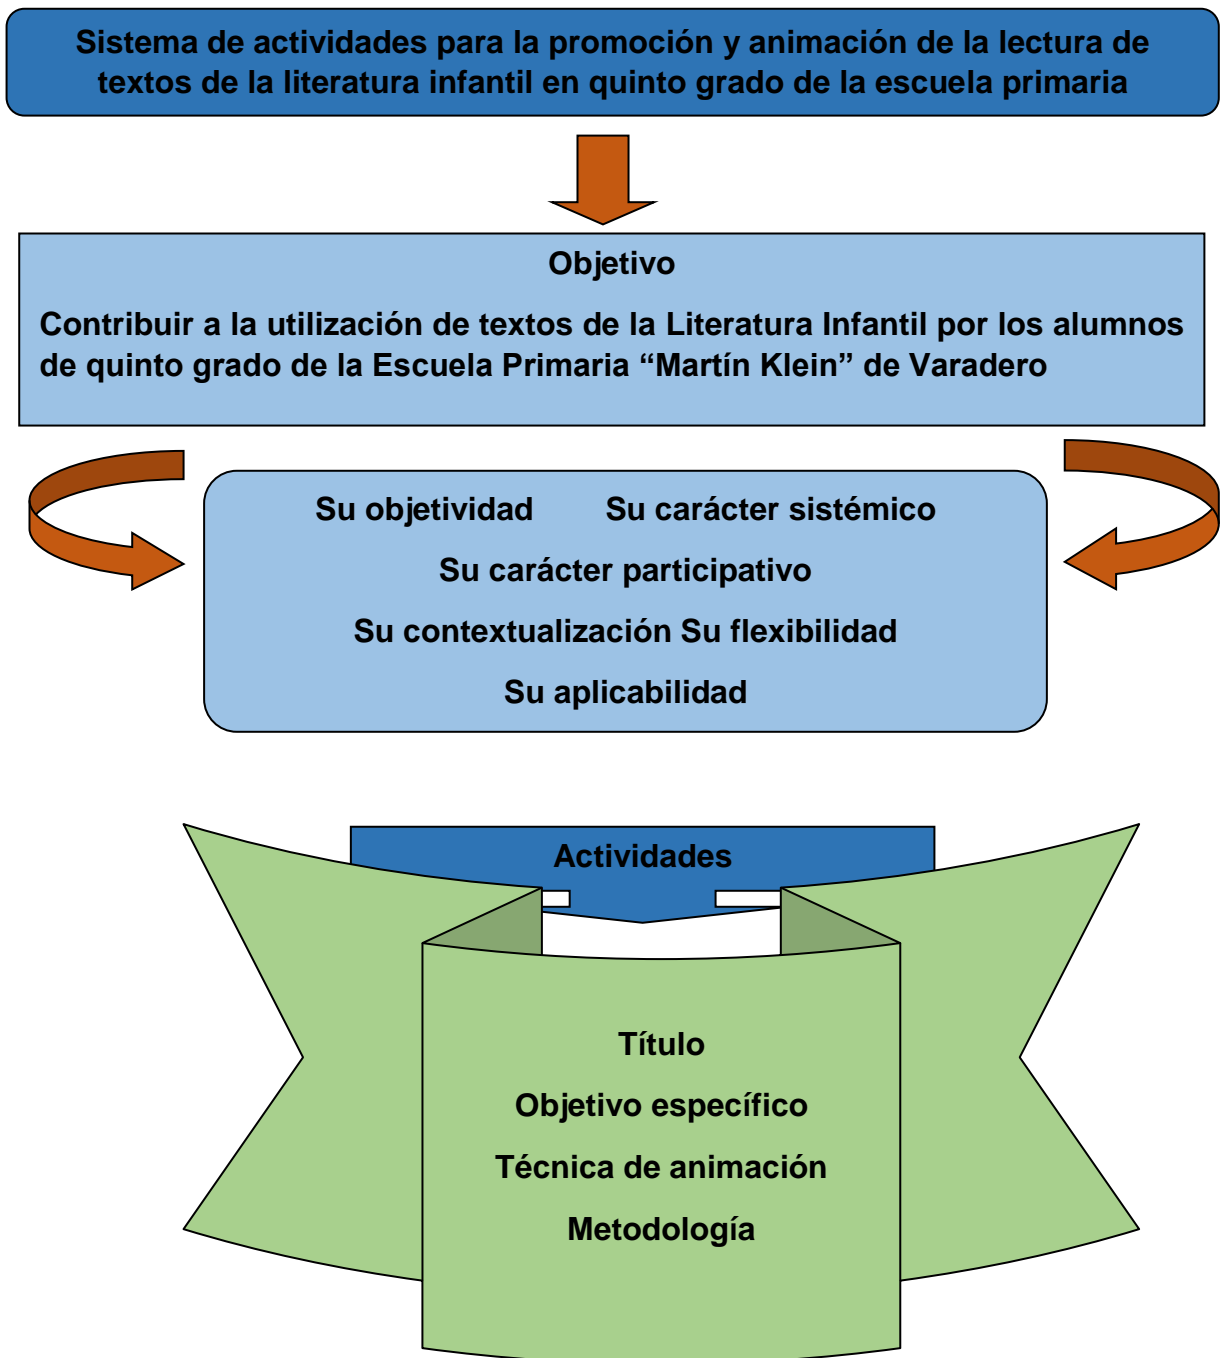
Sistema de actividades para la promoción y animación de la lectura de textos de la literatura infantil en quinto grado de la escuela primaria

Objetivo

Contribuir a la utilización de textos de la Literatura Infantil por los alumnos de quinto grado de la Escuela Primaria “Martín Klein” de Varadero

Su objetividad Su carácter sistémico

Su carácter participativo

Su contextualización Su flexibilidad

Su aplicabilidad

Actividades

Título

Objetivo específico

Técnica de animación

Metodología